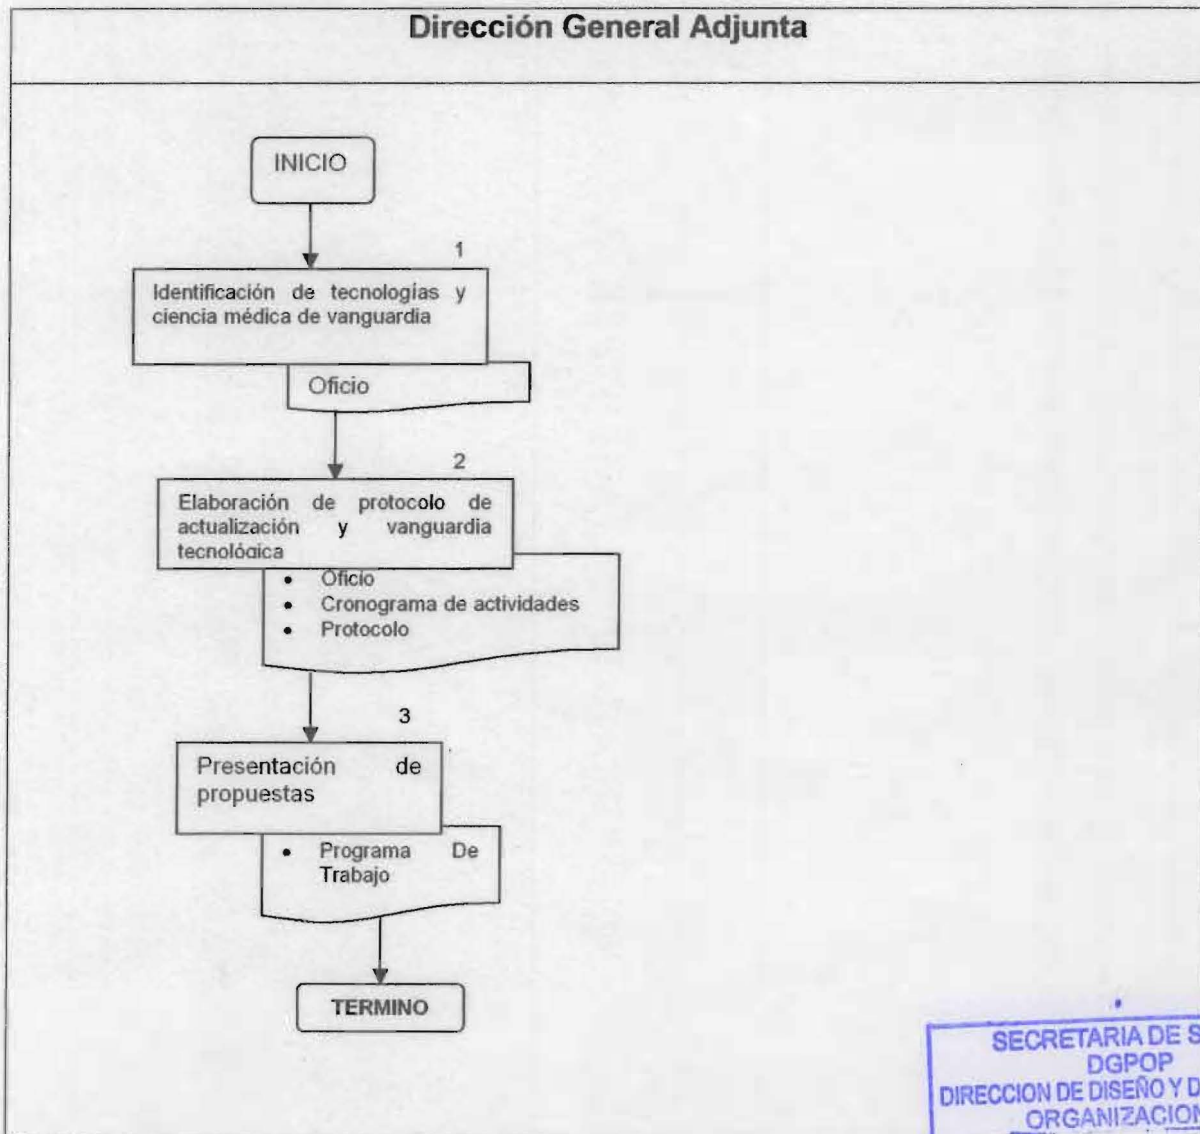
Dirección General Adjunta

INICIO

1

Identificación de tecnologías y ciencia médica de vanguardia

Oficio

2

Elaboración de protocolo de actualización y vanguardia tecnológica

- Oficio
- Cronograma de actividades
- Protocolo

3

Presentación de propuestas

- Programa De Trabajo

TERMINO

SECRETARIA DE S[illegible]
DGPOP
DIRECCION DE DISEÑO Y D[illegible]
ORGANIZACION